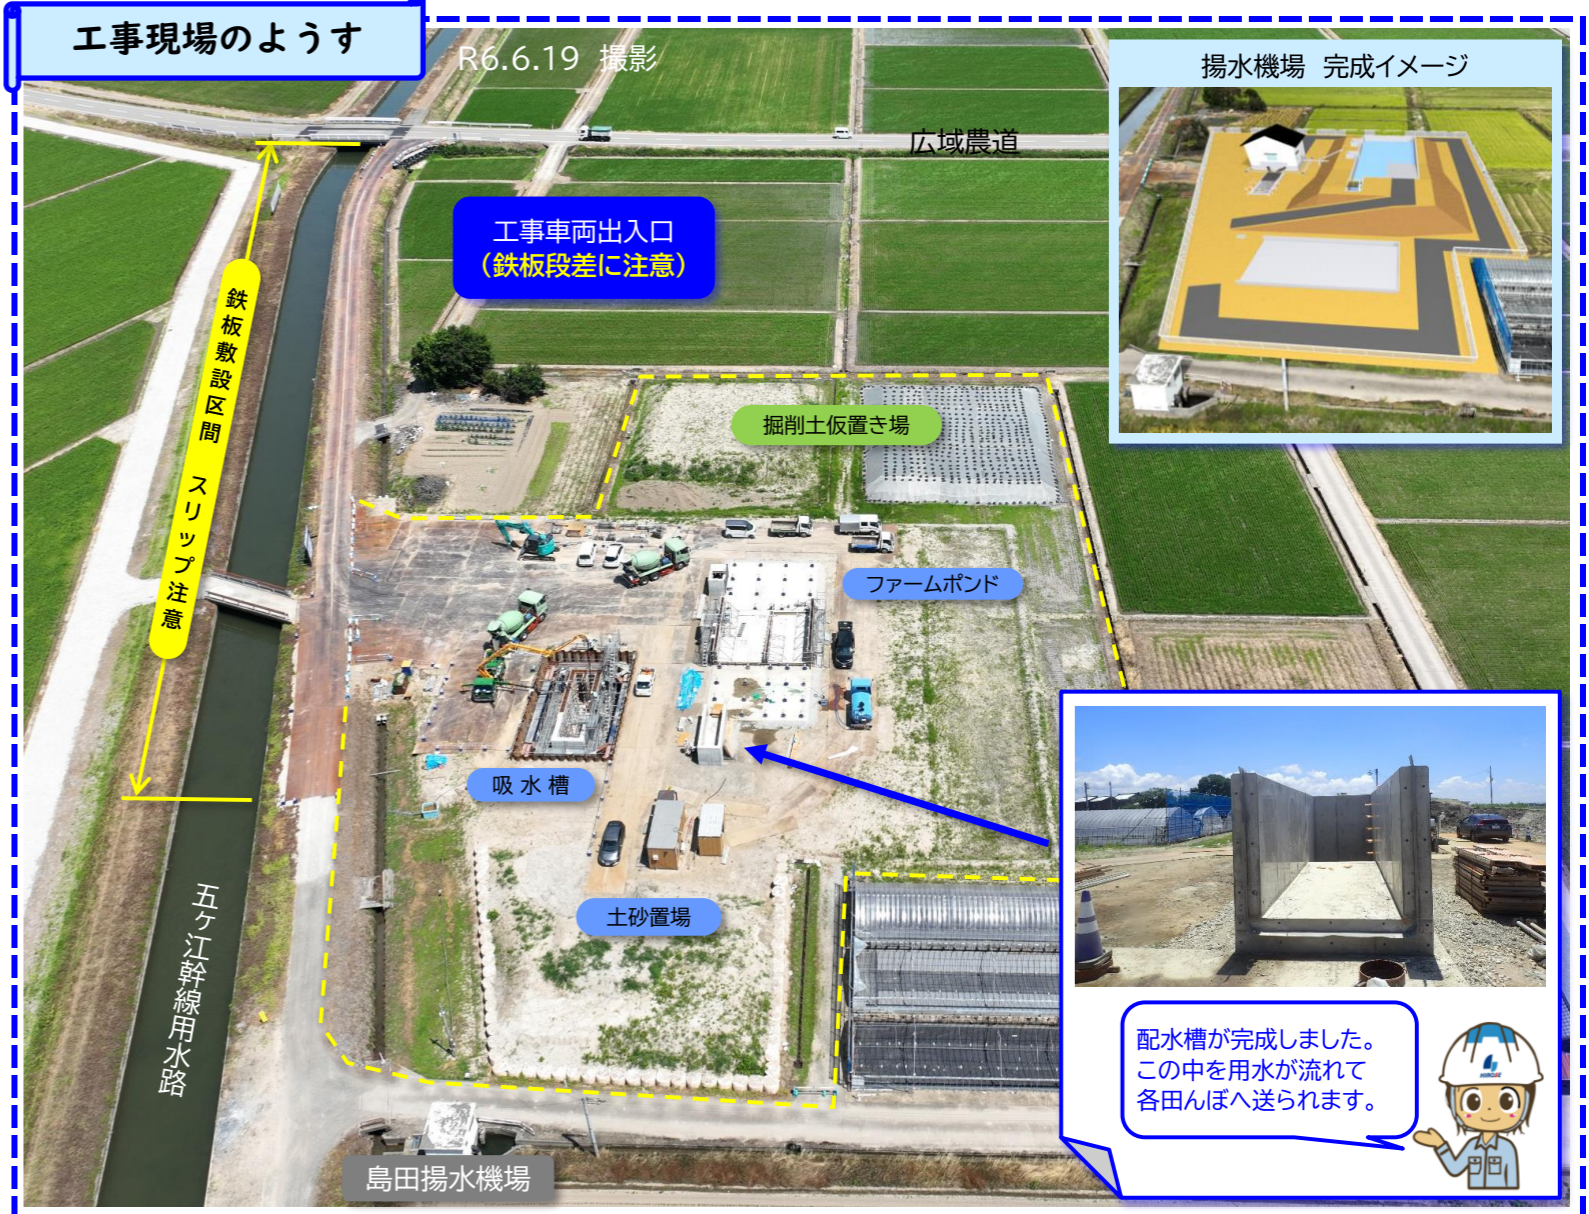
工事現場のようす

R6.6.19 撮影

揚水機場 完成イメージ

広域農道

工事車両出入口
(鉄板段差に注意)

鉄板敷設区間 スリップ注意

掘削土仮置き場

ファームポンド

吸水槽

土砂置場

五ケ江幹線用水路

島田揚水機場

配水槽が完成しました。
この中を用水が流れて
各田んぼへ送られます。